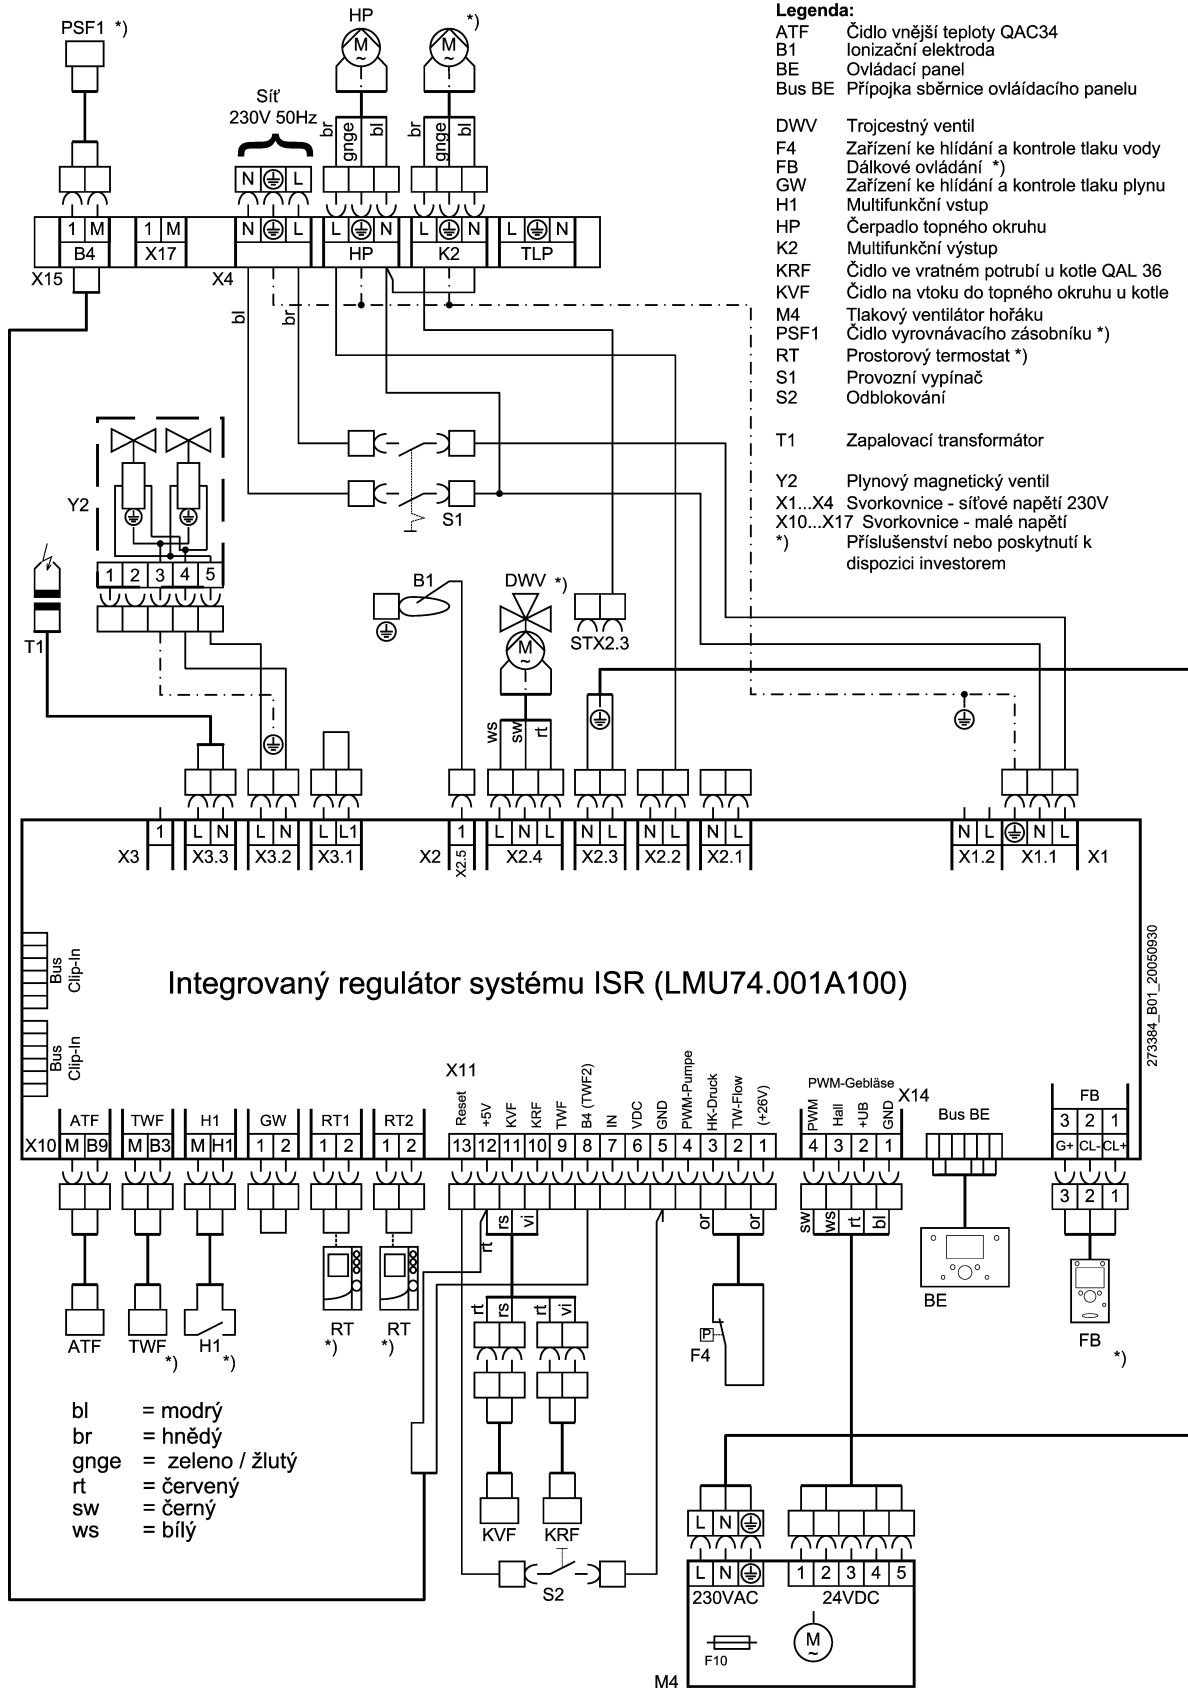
Legenda:
ATF Čidlo vnější teploty QAC34
B1 Ionizační elektroda
BE Ovládací panel
Bus BE Přípojka sběrnice ovláídacího panelu

DWV Trojcestný ventil
F4 Zařízení ke hlídání a kontrole tlaku vody
FB Dálkové ovládání *)
GW Zařízení ke hlídání a kontrole tlaku plynu
H1 Multifunkční vstup
HP Čerpadlo topného okruhu
K2 Multifunkční výstup
KRF Čidlo ve vratném potrubí u kotle QAL 36
KVF Čidlo na vtoku do topného okruhu u kotle
M4 Tlakový ventilátor hořáku
PSF1 Čidlo vyrovnávacího zásobníku *)
RT Prostorový termostat *)
S1 Provozní vypínač
S2 Odblokování

T1 Zapalovací transformátor

Y2 Plynový magnetický ventil
X1...X4 Svorkovnice - síťové napětí 230V
X10...X17 Svorkovnice - malé napětí
*) Příslušenství nebo poskytnutí k dispozici investorem

PSF1 *)
HP
*)
Síť
230V 50Hz
N L
br gnge bl
br gnge bl
1 M
B4
1 M
X17
N L
L N
HP
L N
K2
L N
TLP
X15
X4
bl
br
Y2
1 2 3 4 5
T1
S1
B1
DWV *)
M
ws sw rt
STX2.3
1
X3
L N
X3.3
L N
X3.2
L L1
X3.1
1
X2
X2.5
L N L
X2.4
N L
X2.3
N L
X2.2
N L
X2.1
N L
X1.2
N L
X1.1
X1
Bus Clip-In
Bus Clip-In
Integrovaný regulátor systému ISR (LMU74.001A100)
273384_B01_20050930
X11
Reset +5V KVF KRF TWF B4 (TWF2) IN VDC GND PWM-Pumpe HK-Druck TW-Flow (+26V)
13 12 11 10 9 8 7 6 5 4 3 2 1
PWM-Gebläse
X14
PWM Hall +UB GND
4 3 2 1
Bus BE
FB
3 2 1
G+ CL- CL+
X10
ATF
M B9
TWF
M B3
H1
M H1
GW
1 2
RT1
1 2
RT2
1 2
rt rs vi
or or
sw ws rt bl
3 2 1
BE
FB
*)
ATF
TWF
*)
H1
*)
RT
*)
RT
*)
rt rs
rt vi
P
F4
KVF
KRF
S2
L N
L N
230VAC
1 2 3 4 5
24VDC
F10
M
M4
bl = modrý
br = hnědý
gnge = zeleno / žlutý
rt = červený
sw = černý
ws = bílý